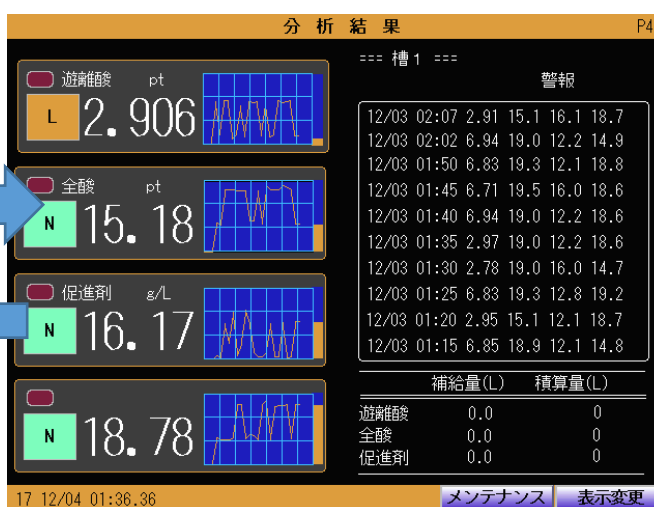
分析結果

P4

遊離酸 pt
L 2.906

全酸 pt
N 15.18

促進剤 g/L
N 16.17

N 18.78

=== 槽1 ===
警報

12/03 02:07 2.91 15.1 16.1 18.7
12/03 02:02 6.94 19.0 12.2 14.9
12/03 01:50 6.83 19.3 12.1 18.8
12/03 01:45 6.71 19.5 16.0 18.6
12/03 01:40 6.94 19.0 12.2 18.6
12/03 01:35 2.97 19.0 12.2 18.6
12/03 01:30 2.78 19.0 16.0 14.7
12/03 01:25 6.83 19.3 12.8 19.2
12/03 01:20 2.95 15.1 12.1 18.7
12/03 01:15 6.85 18.9 12.1 14.8

| | 補給量(L) | 積算量(L) |
|---|---|---|
| 遊離酸 | 0.0 | 0 |
| 全酸 | 0.0 | 0 |
| 促進剤 | 0.0 | 0 |

17 12/04 01:36.36

メンテナンス

表示変更